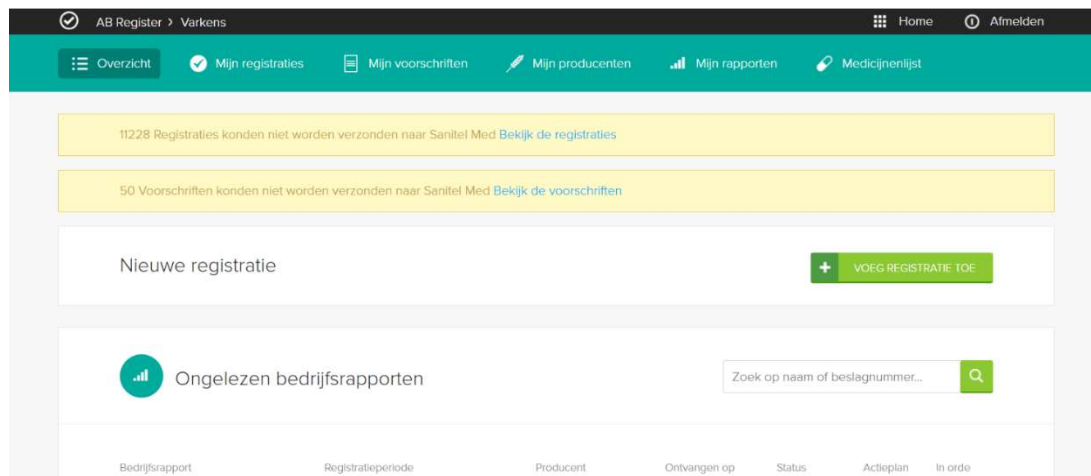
AB Register > Varkens

Home

Afmelden

Overzicht

Mijn registraties

Mijn voorschriften

Mijn producenten

Mijn rapporten

Medicijnenlijst

11228 Registraties konden niet worden verzonden naar Sanitel Med Bekijk de registraties

50 Voorschriften konden niet worden verzonden naar Sanitel Med Bekijk de voorschriften

Nieuwe registratie

VOEG REGISTRATIE TOE

Ongelezen bedrijfsrapporten

Zoek op naam of beslagnummer...

| Bedrijfsrapport | Registratieperiode | Producent | Ontvangen op | Status | Actieplan | In orde |
|---|---|---|---|---|---|---|